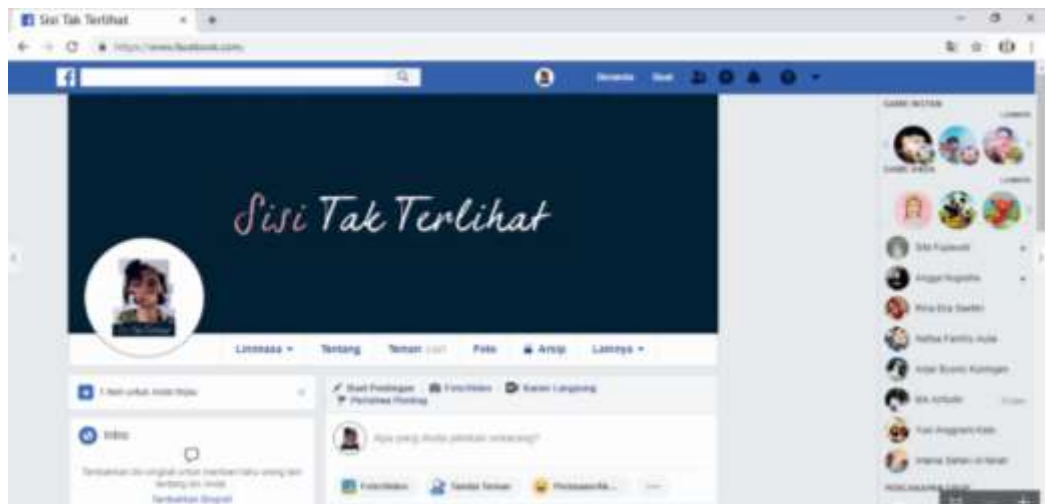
Sisi Tak Terlihat

https://www.facebook.com

Beranda

Sisi Tak Terlihat

Linimasa ▾
Tentang
Teman
Foto
Arsip
Lainnya ▾

Buat Postingan
Foto/Video
Siaran Langsung

Apa yang Anda pikirkan sekarang?

Foto/Video
Tandai Teman
Perasaan/Ak...

Intro

Tambahkan Biografi

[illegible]

Sita Fujiasari
Anggut Nugroho
Rina Eka Saebi
Nafisa Fairiha Aula
Aidar Buono Kuningan
Ida Aribude
Yuni Anggraini Kaki
Irianne Sahen A-Nenah